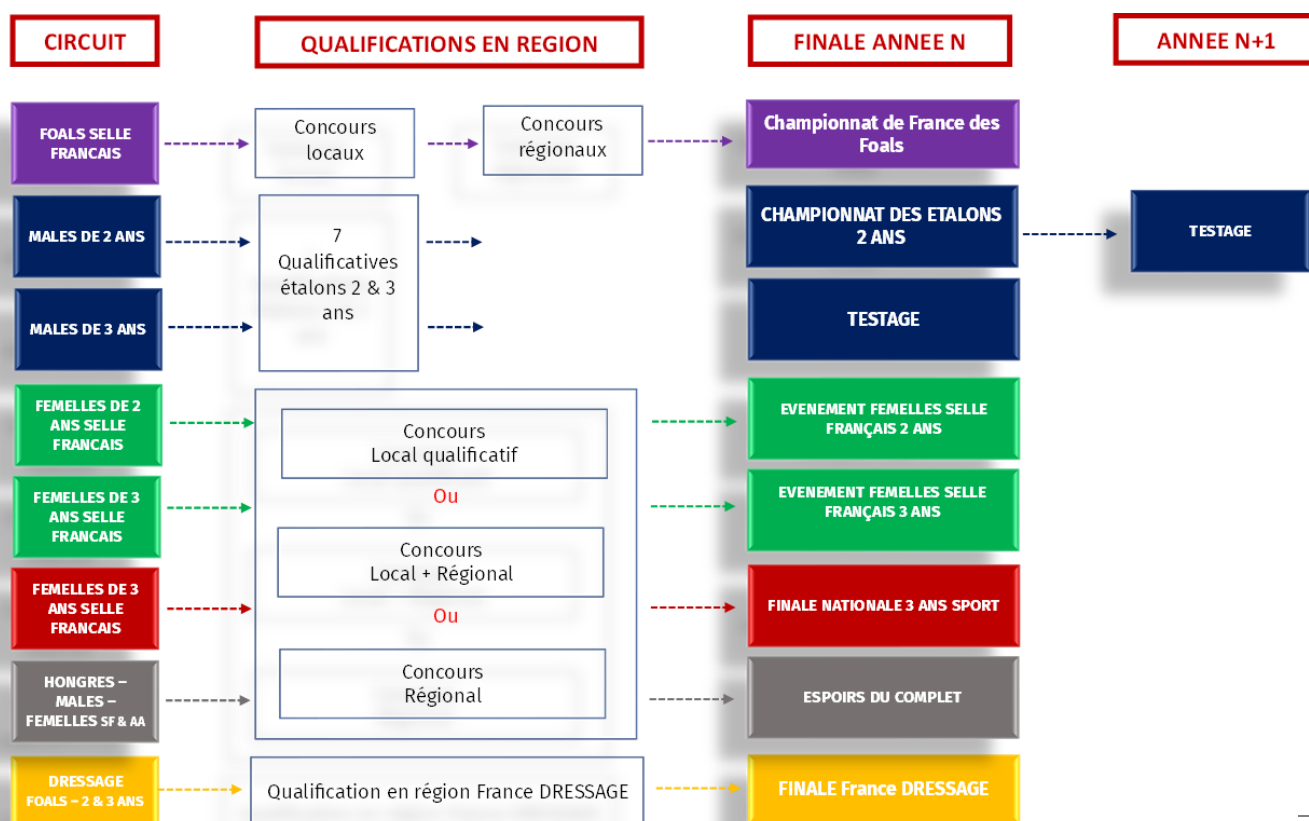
CIRCUIT

QUALIFICATIONS EN REGION

FINALE ANNEE N

ANNEE N+1

FOALS SELLE FRANCAIS

Concours locaux

Concours régionaux

Championnat de France des Foals

MALES DE 2 ANS

7 Qualificatives étalons 2 & 3 ans

CHAMPIONNAT DES ETALONS 2 ANS

TESTAGE

MALES DE 3 ANS

TESTAGE

FEMELLES DE 2 ANS SELLE FRANCAIS

Concours Local qualificatif

Ou

EVENEMENT FEMELLES SELLE FRANÇAIS 2 ANS

FEMELLES DE 3 ANS SELLE FRANCAIS

Concours Local + Régional

EVENEMENT FEMELLES SELLE FRANÇAIS 3 ANS

FEMELLES DE 3 ANS SELLE FRANCAIS

Ou

FINALE NATIONALE 3 ANS SPORT

HONGRES – MALES – FEMELLES SF & AA

Concours Régional

ESPOIRS DU COMPLET

DRESSAGE FOALS – 2 & 3 ANS

Qualification en région France DRESSAGE

FINALE France DRESSAGE